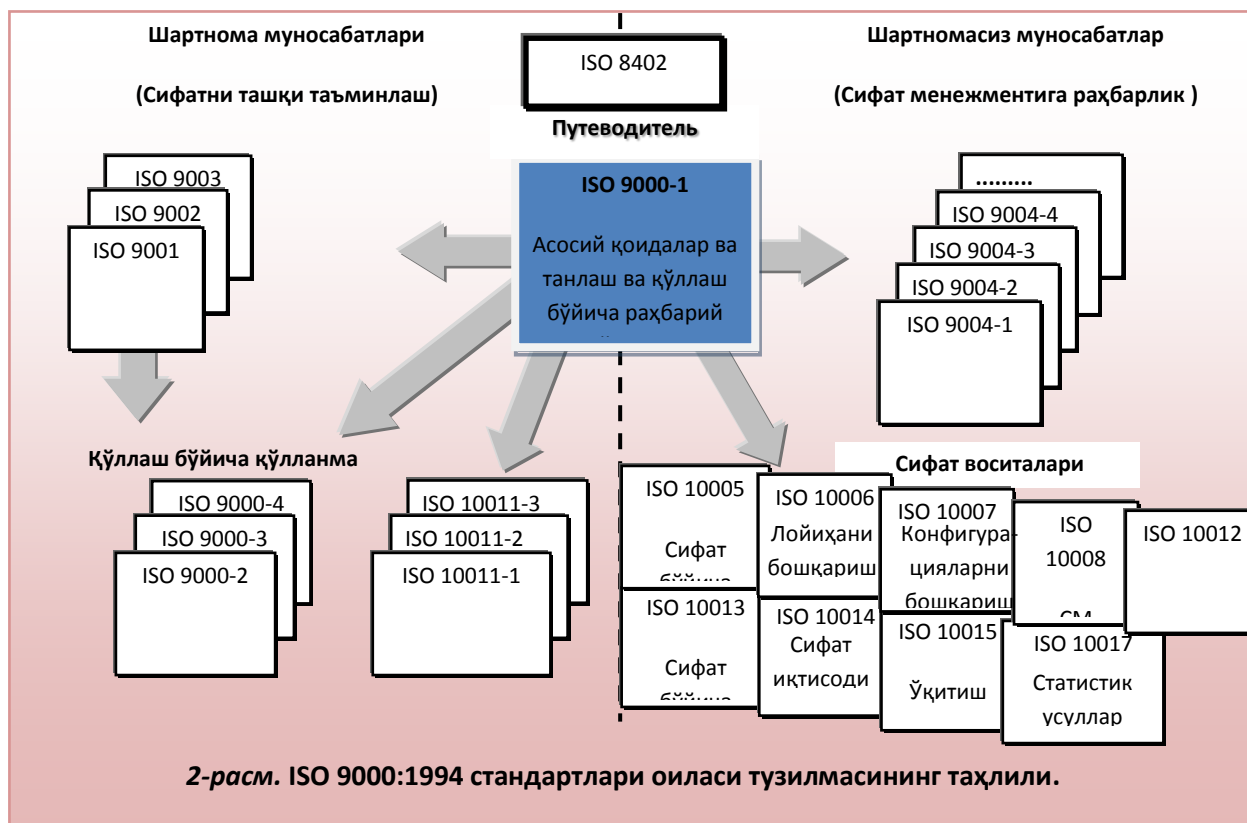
Шартнома муносабатлари

(Сифатни ташқи таъминлаш)

ISO 8402

Путеводитель

Шартномасиз муносабатлар

(Сифат менежментига раҳбарлик )

ISO 9003
ISO 9002
ISO 9001

ISO 9000-1

Асосий қоидалар ва танлаш ва қўллаш бўйича раҳбарий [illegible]

.........
ISO 9004-4
ISO 9004-3
ISO 9004-2
ISO 9004-1

Қўллаш бўйича қўлланма

ISO 9000-4
ISO 9000-3
ISO 9000-2

ISO 10011-3
ISO 10011-2
ISO 10011-1

Сифат воситалари

ISO 10005

Сифат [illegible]

ISO 10006
Лойиҳани бошқариш

ISO 10007
Конфигурацияларни бошқариш

ISO 10008

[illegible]

ISO 10012

ISO 10013

Сифат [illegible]

ISO 10014
Сифат иқтисоди

ISO 10015

Ўқитиш

ISO 10017
Статистик усуллар

2-расм. ISO 9000:1994 стандартлари оиласи тузилмасининг таҳлили.